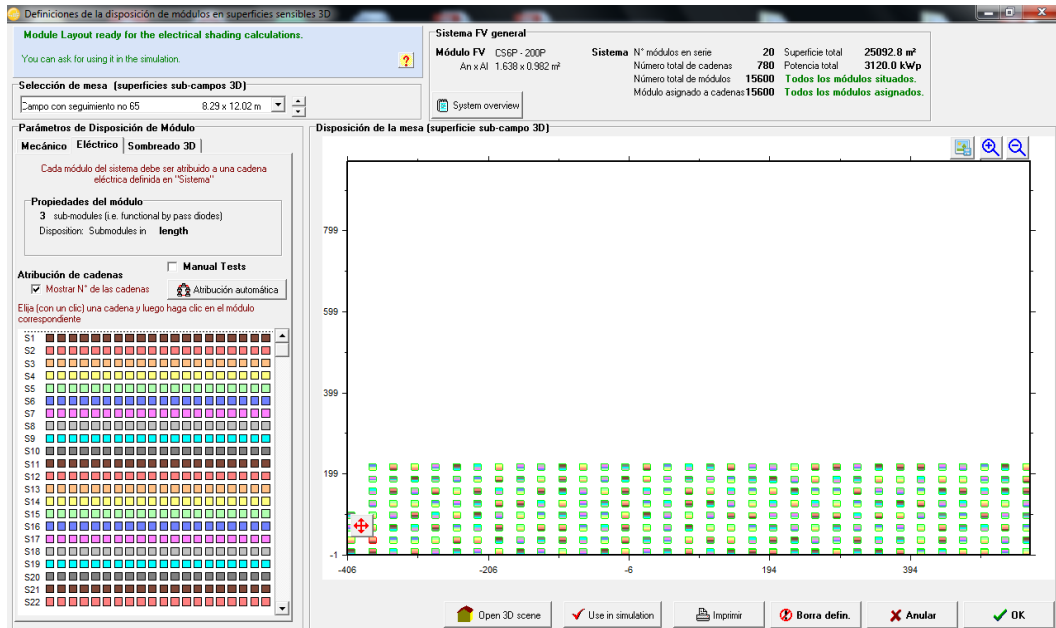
Definiciones de la disposición de módulos en superficies sensibles 3D

Module Layout ready for the electrical shading calculations.

You can ask for using it in the simulation.

?

Selección de mesa (superficies sub-campos 3D)

Campo con seguimiento no 65 8.29 x 12.02 m

Sistema FV general

Módulo FV CS6P - 200P
An x Al 1.638 x 0.982 m²

Sistema N° módulos en serie 20 Superficie total 25092.8 m²
Número total de cadenas 780 Potencia total 3120.0 kWp
Número total de módulos 15600 Todos los módulos situados.
Módulo asignado a cadenas 15600 Todos los módulos asignados.

System overview

Parámetros de Disposición de Módulo

Mecánico | Eléctrico | Sombreado 3D

Cada módulo del sistema debe ser atribuido a una cadena eléctrica definida en "Sistema"

Propiedades del módulo
3 sub-modules (i.e. functional by pass diodes)
Disposition: Submodules in length

Manual Tests

Atribución de cadenas

Mostrar N° de las cadenas

Atribución automática

Elija (con un clic) una cadena y luego haga clic en el módulo correspondiente

S1
S2
S3
S4
S5
S6
S7
S8
S9
S10
S11
S12
S13
S14
S15
S16
S17
S18
S19
S20
S21
S22

Disposición de la mesa (superficie sub-campo 3D)

799
599
399
199
-1

-406 -206 -6 194 394

Open 3D scene
Use in simulation
Imprimir
Borra defin.
Anular
OK